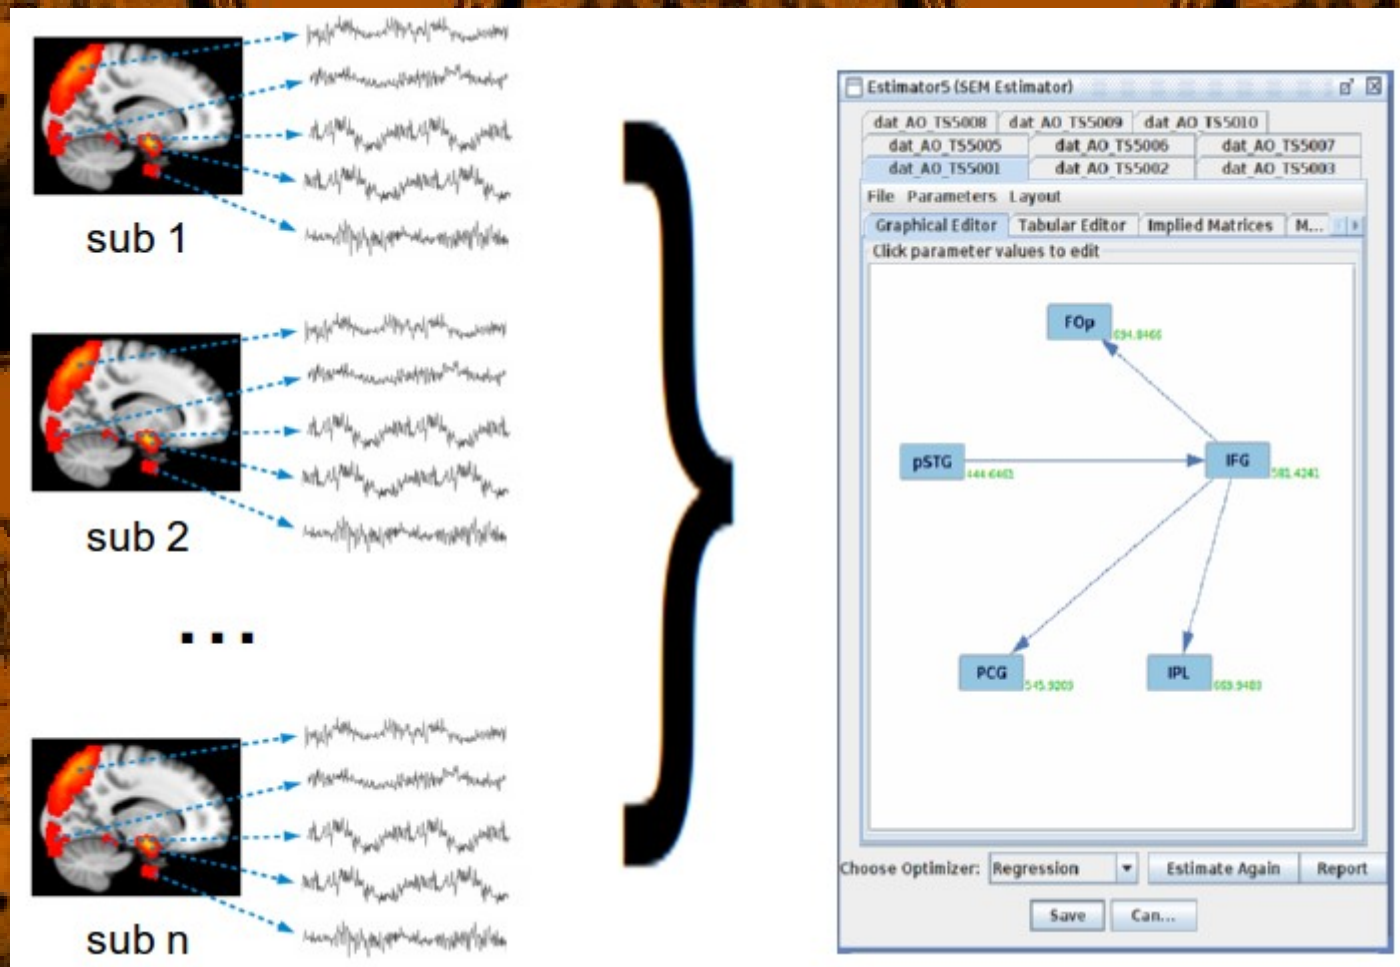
sub 1

sub 2

...

sub n

Estimator5 (SEM Estimator)

dat_AO_TS5008 | dat_AO_TS5009 | dat_AO_TS5010
dat_AO_TS5005 | dat_AO_TS5006 | dat_AO_TS5007
dat_AO_TS5001 | dat_AO_TS5002 | dat_AO_TS5003

File Parameters Layout

Graphical Editor | Tabular Editor | Implied Matrices | M...

Click parameter values to edit

FOp 634.8466

pSTG 444.6463

IFG 581.4241

PCG 545.9203

IPL 663.9483

Choose Optimizer: Regression

Estimate Again

Report

Save

Can...